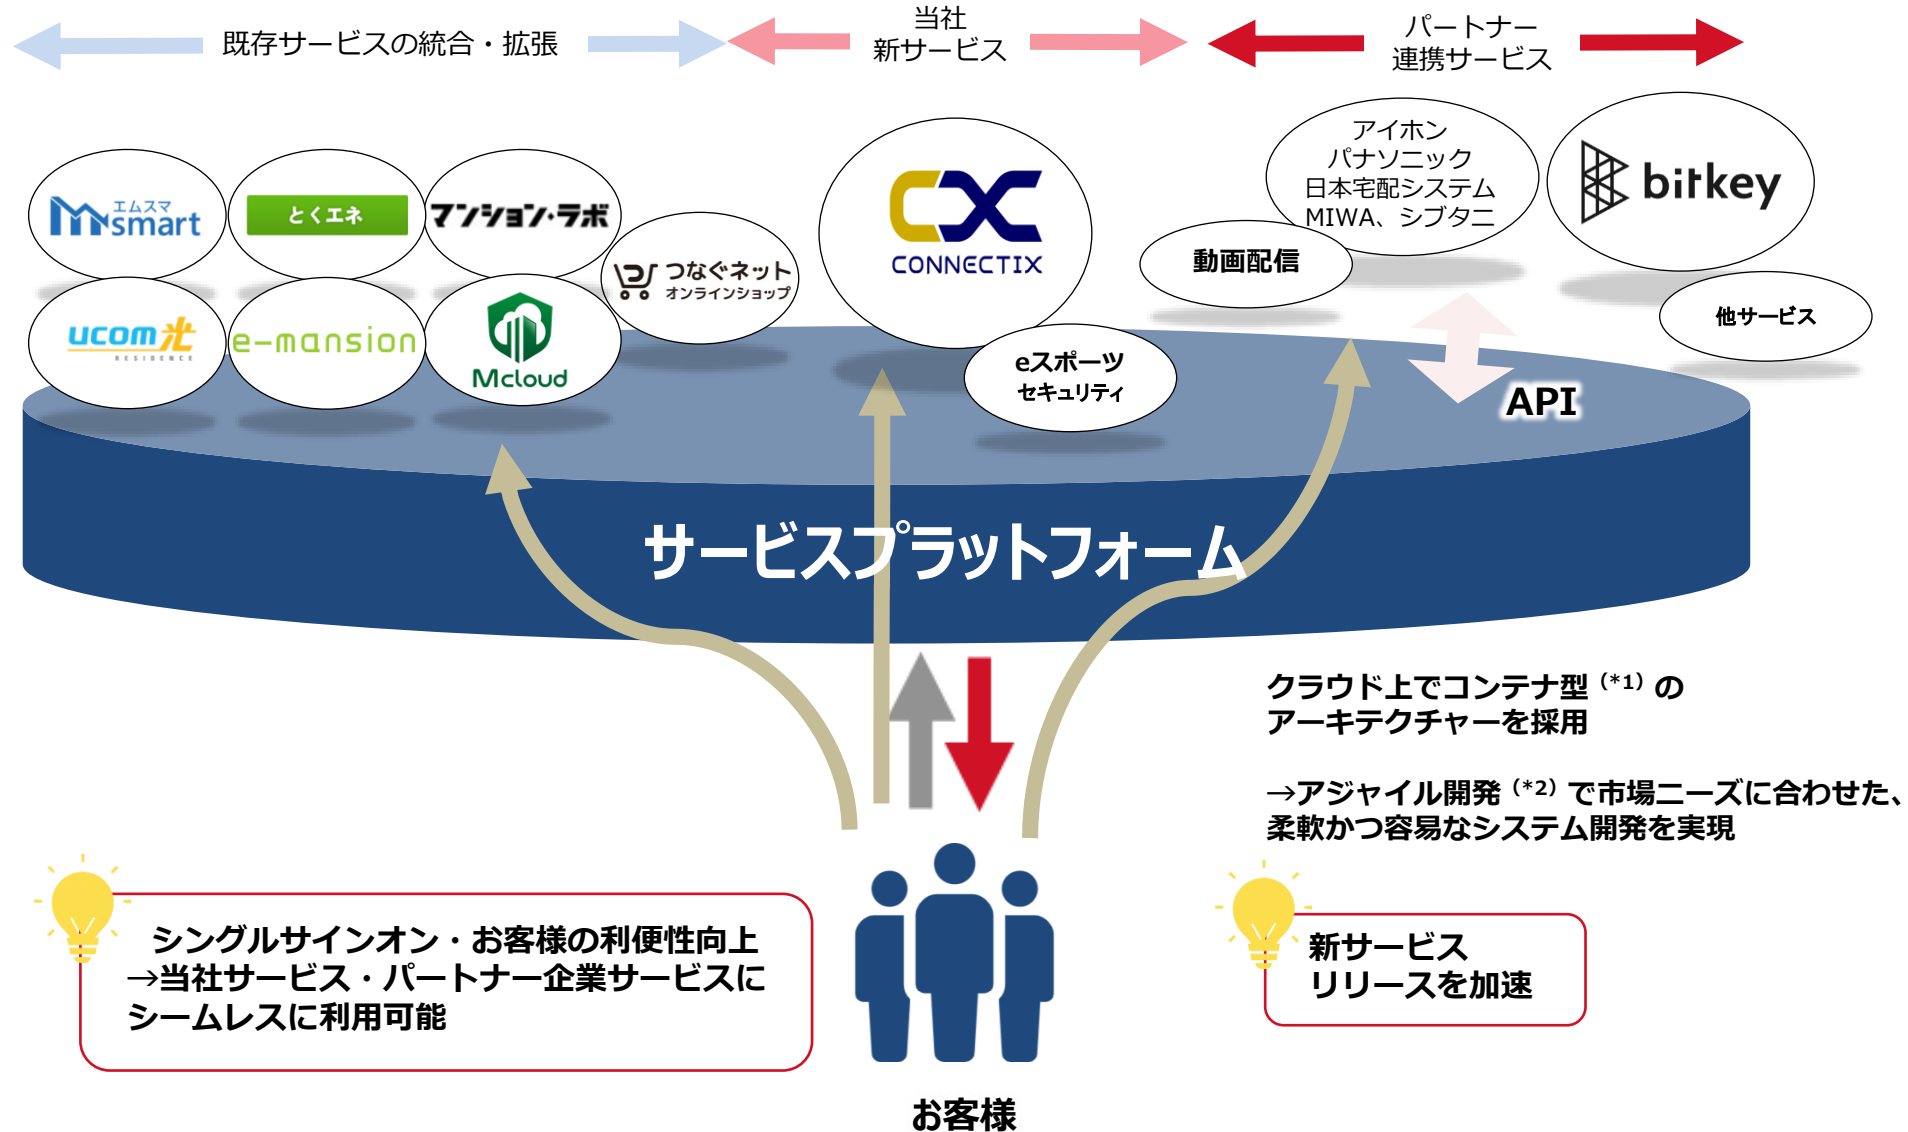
既存サービスの統合・拡張

当社
新サービス

パートナー
連携サービス

エムスマ
smart

とくエネ

マンション・ラボ

つなぐネット
オンラインショップ

ucom光
RESIDENCE

e-mansion

Mcloud

CONNECTIX

eスポーツ
セキュリティ

アイホン
パナソニック
日本宅配システム
MIWA、シブタニ

動画配信

bitkey

他サービス

API

サービスプラットフォーム

クラウド上でコンテナ型（*1）の
アーキテクチャーを採用

→アジャイル開発（*2）で市場ニーズに合わせた、
柔軟かつ容易なシステム開発を実現

シングルサインオン・お客様の利便性向上
→当社サービス・パートナー企業サービスに
シームレスに利用可能

新サービス
リリースを加速

お客様